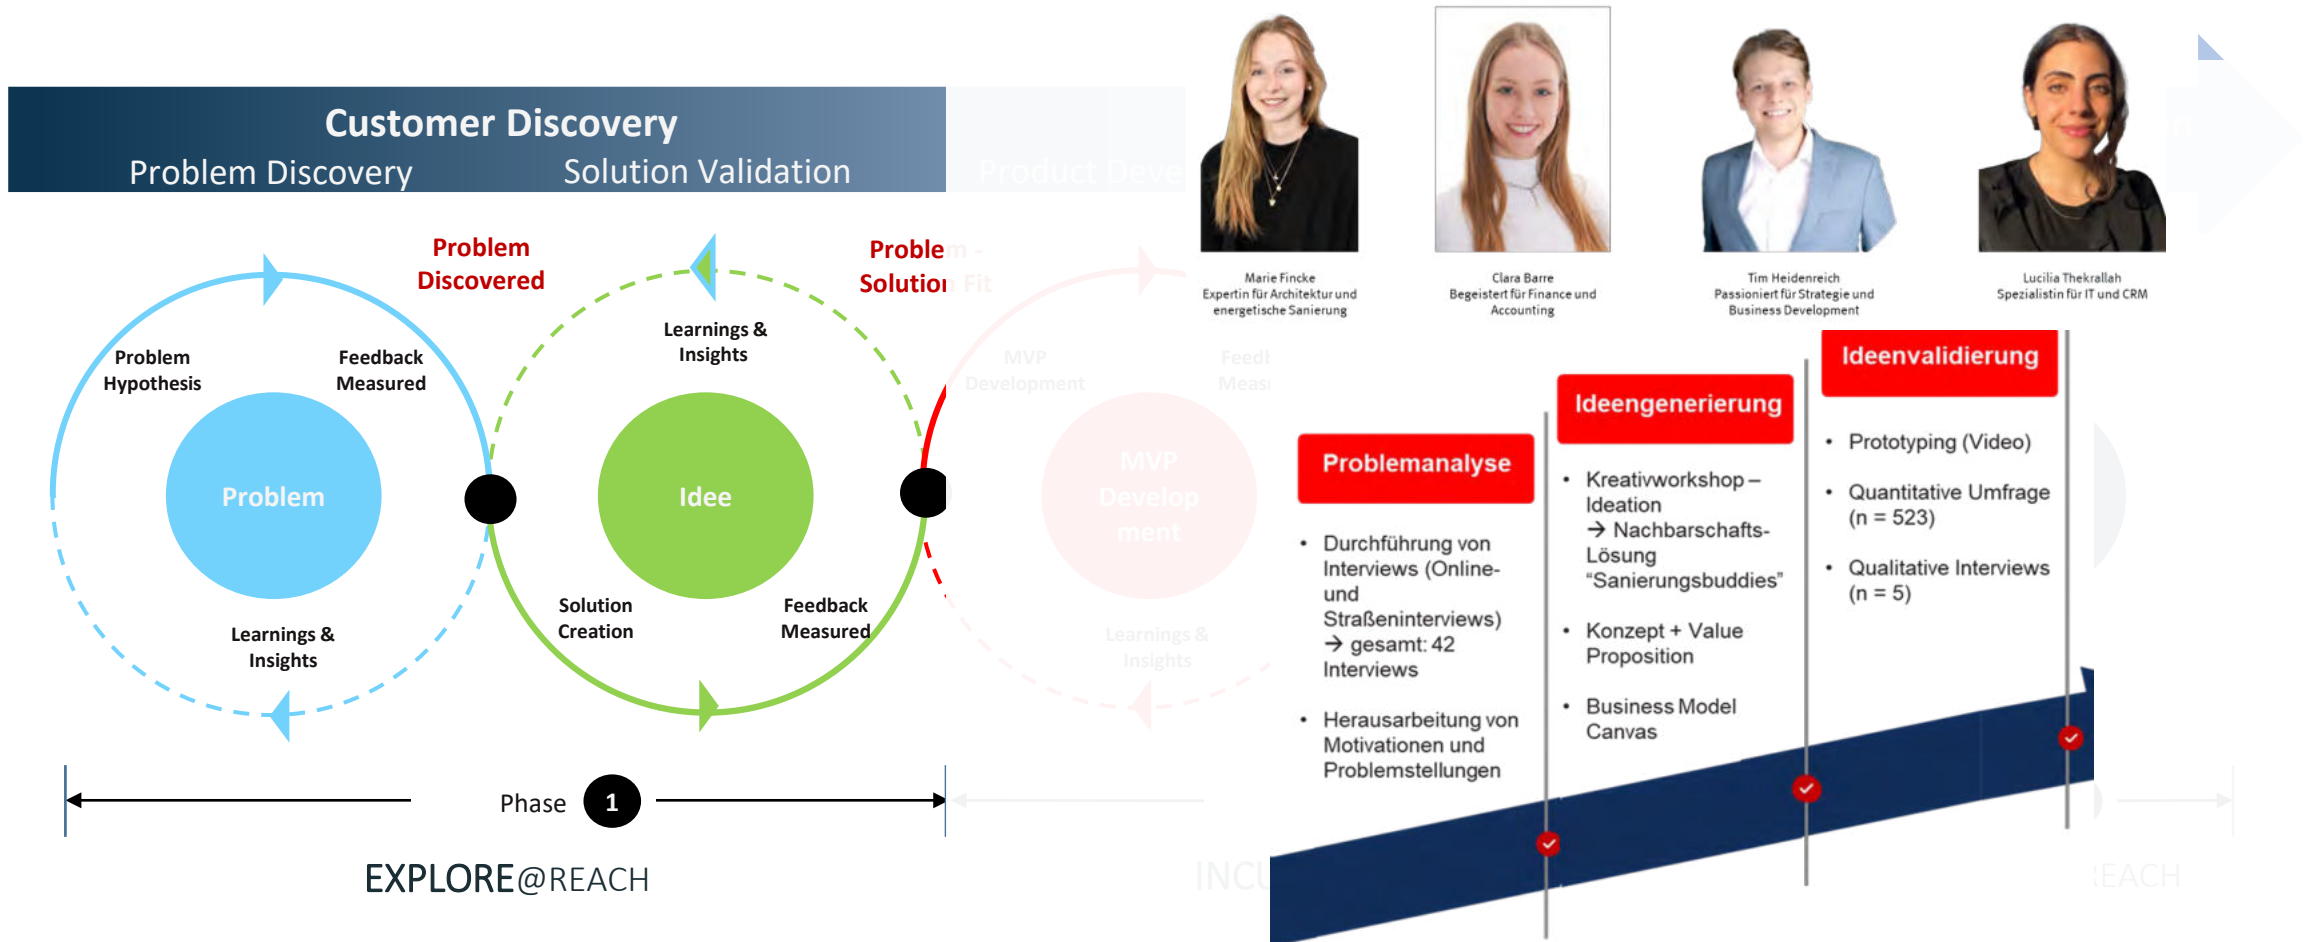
Customer Discovery
Problem Discovery Solution Validation

Product Deve

Problem Discovered

Problem - Solution Fit

Problem Hypothesis

Feedback Measured

Problem

Learnings & Insights

Learnings & Insights

Idee

Solution Creation

Feedback Measured

MVP Development

Feedback Measured

MVP Development

Learnings & Insights

Phase 1

EXPLORE@REACH

INCU

REACH

Marie Fincke
Expertin für Architektur und energetische Sanierung

Clara Barre
Begeistert für Finance und Accounting

Tim Heidenreich
Passioniert für Strategie und Business Development

Lucilia Thekrallah
Spezialistin für IT und CRM

Problemanalyse

- Durchführung von Interviews (Online- und Straßeninterviews) → gesamt: 42 Interviews
- Herausarbeitung von Motivationen und Problemstellungen

Ideengenerierung

- Kreativworkshop – Ideation → Nachbarschafts-Lösung "Sanierungsbuddies"
- Konzept + Value Proposition
- Business Model Canvas

Ideenvalidierung

- Prototyping (Video)
- Quantitative Umfrage (n = 523)
- Qualitative Interviews (n = 5)